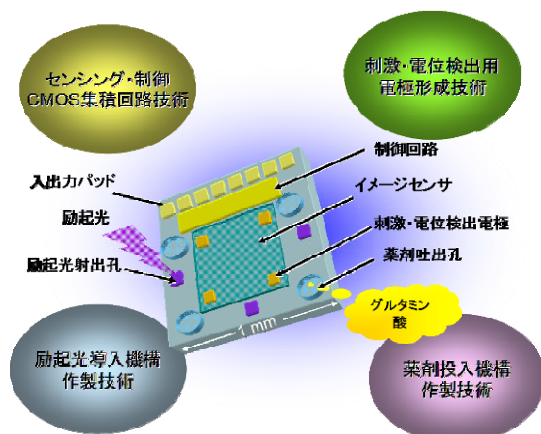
センシング・制御
CMOS集積回路技術

刺激・電位検出用
電極形成技術

制御回路

入出力パッド

イメージセンサ

励起光

刺激・電位検出電極

励起光射出孔

薬剤吐出孔

グルタミン
酸

1 mm

励起光導入機構
作製技術

薬剤投入機構
作製技術